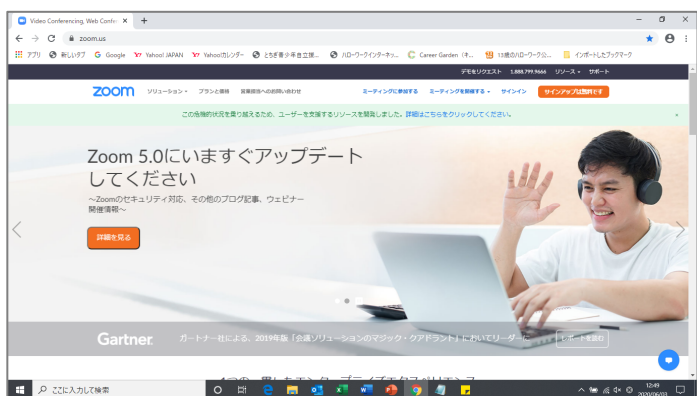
Video Conferencing, Web Confe ×
zoom.us
アプリ 新しいタブ Google Yahoo! JAPAN Yahoo!カレンダー とちぎ青少年自立援... ハローワークインターネッ... Career Garden（キ... 13歳のハローワーク公... インポートしたブックマーク
デモをリクエスト 1.888.799.9666 リソース サポート
zoom ソリューション プランと価格 営業担当への お問い合わせ ミーティングに参加する ミーティングを開催する サインイン サインアップは無料です
この危機的状況を乗り越えるため、ユーザーを支援するリソースを集約しました。詳細はこちらをクリックしてください。
Zoom 5.0にいますぐアップデートしてください
～Zoomのセキュリティ対応、その他のブログ記事、ウェビナー開催情報～
詳細を見る
Gartner ガートナー社による、2019年版「会議ソリューションのマジック・クアドラント」においてリーダーに レポートを読む
ここに入力して検索
12:49